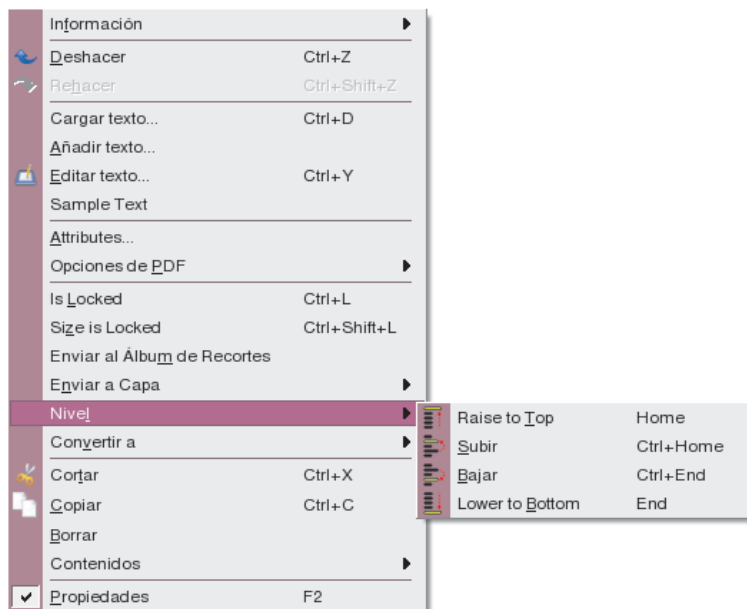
Información
Deshacer Ctrl+Z
Rehacer Ctrl+Shift+Z
Cargar texto... Ctrl+D
Añadir texto...
Editar texto... Ctrl+Y
Sample Text
Attributes...
Opciones de PDF
Is Locked Ctrl+L
Size is Locked Ctrl+Shift+L
Enviar al Álbum de Recortes
Enviar a Capa
Nivel
Convertir a
Cortar Ctrl+X
Copiar Ctrl+C
Borrar
Contenidos
Propiedades F2

Raise to Top Home
Subir Ctrl+Home
Bajar Ctrl+End
Lower to Bottom End